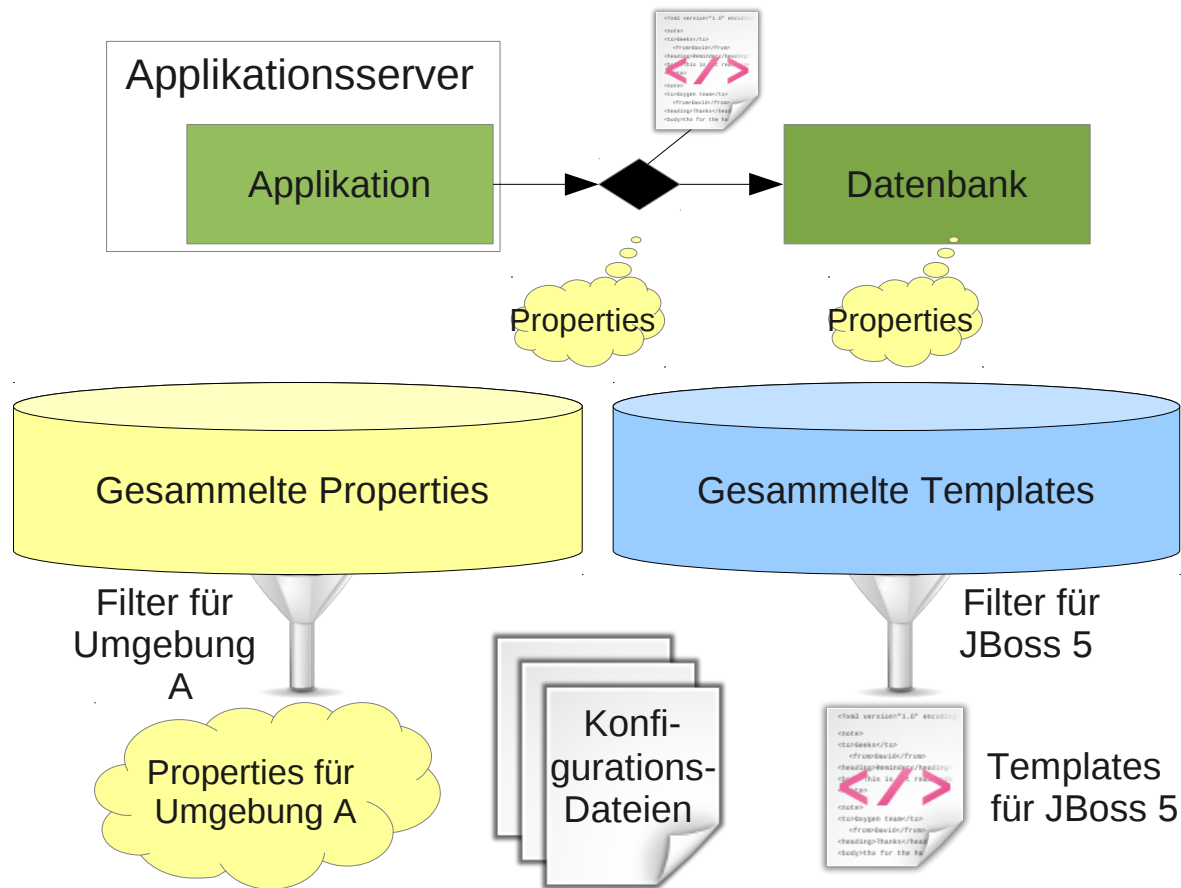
Applikationsserver

Applikation

Datenbank

Properties

Properties

Gesammelte Properties

Gesammelte Templates

Filter für Umgebung A

Filter für JBoss 5

Properties für Umgebung A

Konfigurations-Dateien

Templates für JBoss 5